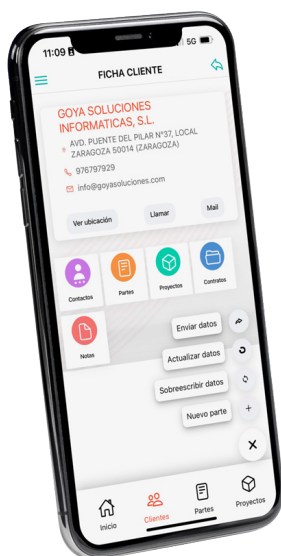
11:09

5G

FICHA CLIENTE

GOYA SOLUCIONES INFORMATICAS, S.L.

AVD. PUENTE DEL PILAR Nº37, LOCAL ZARAGOZA 50014 (ZARAGOZA)

976797929

info@goyasoluciones.com

Ver ubicación

Llamar

Mail

Contactos

Partes

Proyectos

Contratos

Notas

Enviar datos

Actualizar datos

Sobreescribir datos

Nuevo parte

Inicio

Clientes

Partes

Proyectos